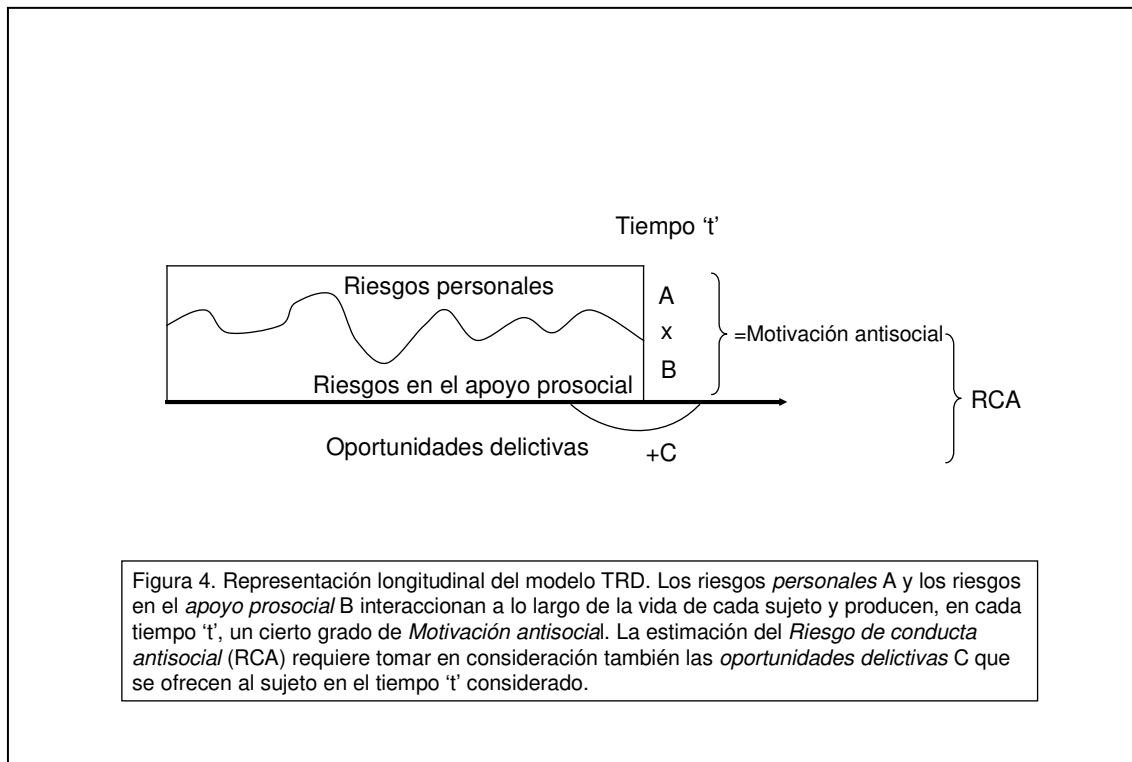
Tiempo ‘t’

Riesgos personales

A

x

B

=Motivación antisocial

Riesgos en el apoyo prosocial

RCA

Oportunidades delictivas

+C

Figura 4. Representación longitudinal del modelo TRD. Los riesgos *personales* A y los riesgos en el *apoyo prosocial* B interaccionan a lo largo de la vida de cada sujeto y producen, en cada tiempo ‘t’, un cierto grado de *Motivación antisocia*l. La estimación del *Riesgo de conducta antisocial* (RCA) requiere tomar en consideración también las *oportunidades delictivas* C que se ofrecen al sujeto en el tiempo ‘t’ considerado.